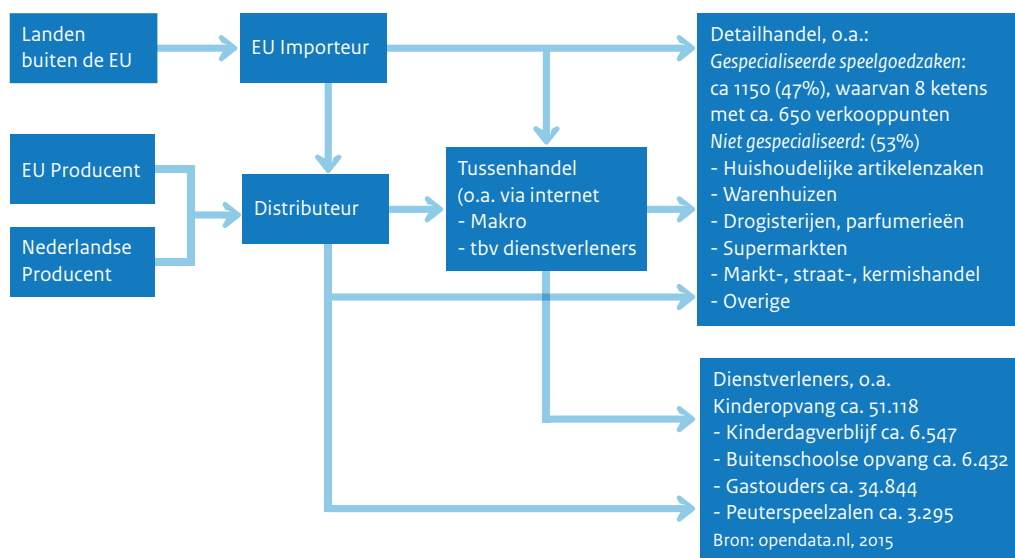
Landen buiten de EU

EU Importeur

EU Producent

Nederlandse Producent

Distributeur

Tussenhandel (o.a. via internet
- Makro
- tbv dienstverleners

Detailhandel, o.a.:
*Gespecialiseerde speelgoedzaken*:
ca 1150 (47%), waarvan 8 ketens met ca. 650 verkooppunten
*Niet gespecialiseerd*: (53%)
- Huishoudelijke artikelenzaken
- Warenhuizen
- Drogisterijen, parfumerieën
- Supermarkten
- Markt-, straat-, kermishandel
- Overige

Dienstverleners, o.a.
Kinderopvang ca. 51.118
- Kinderdagverblijf ca. 6.547
- Buitenschoolse opvang ca. 6.432
- Gastouders ca. 34.844
- Peuterspeelzalen ca. 3.295
Bron: opendata.nl, 2015